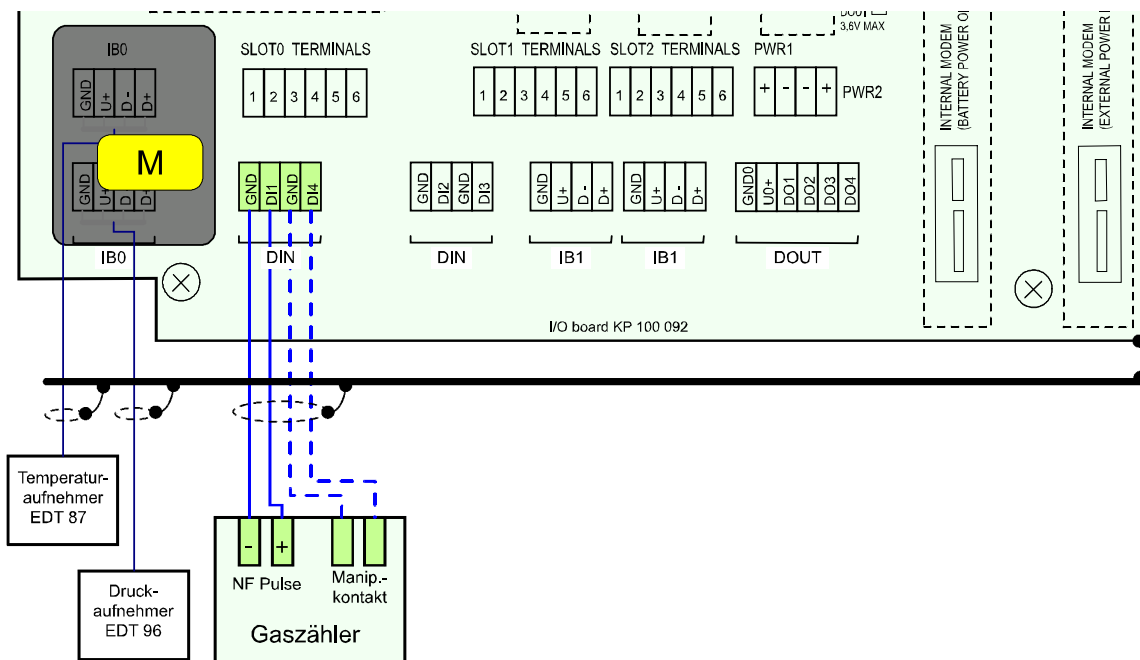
IB0
GND U+ D- D+
M
GND U+ D- D+
IB0

SLOT0 TERMINALS
1 2 3 4 5 6
SLOT1 TERMINALS
1 2 3 4 5 6
SLOT2 TERMINALS
1 2 3 4 5 6
PWR1
+ - - +
PWR2
3,6V MAX

GND DI1 GND DI4
DIN
GND DI2 GND DI3
DIN
GND U+ D- D+
IB1
GND U+ D- D+
IB1
GND0 U0+ DO1 DO2 DO3 DO4
DOUT

INTERNAL MODEM (BATTERY POWER O
INTERNAL MODEM (EXTERNAL POWER

I/O board KP 100 092

Temperatur-aufnehmer EDT 87

Druck-aufnehmer EDT 96

- +
NF Pulse
Manip.-kontakt
Gaszähler